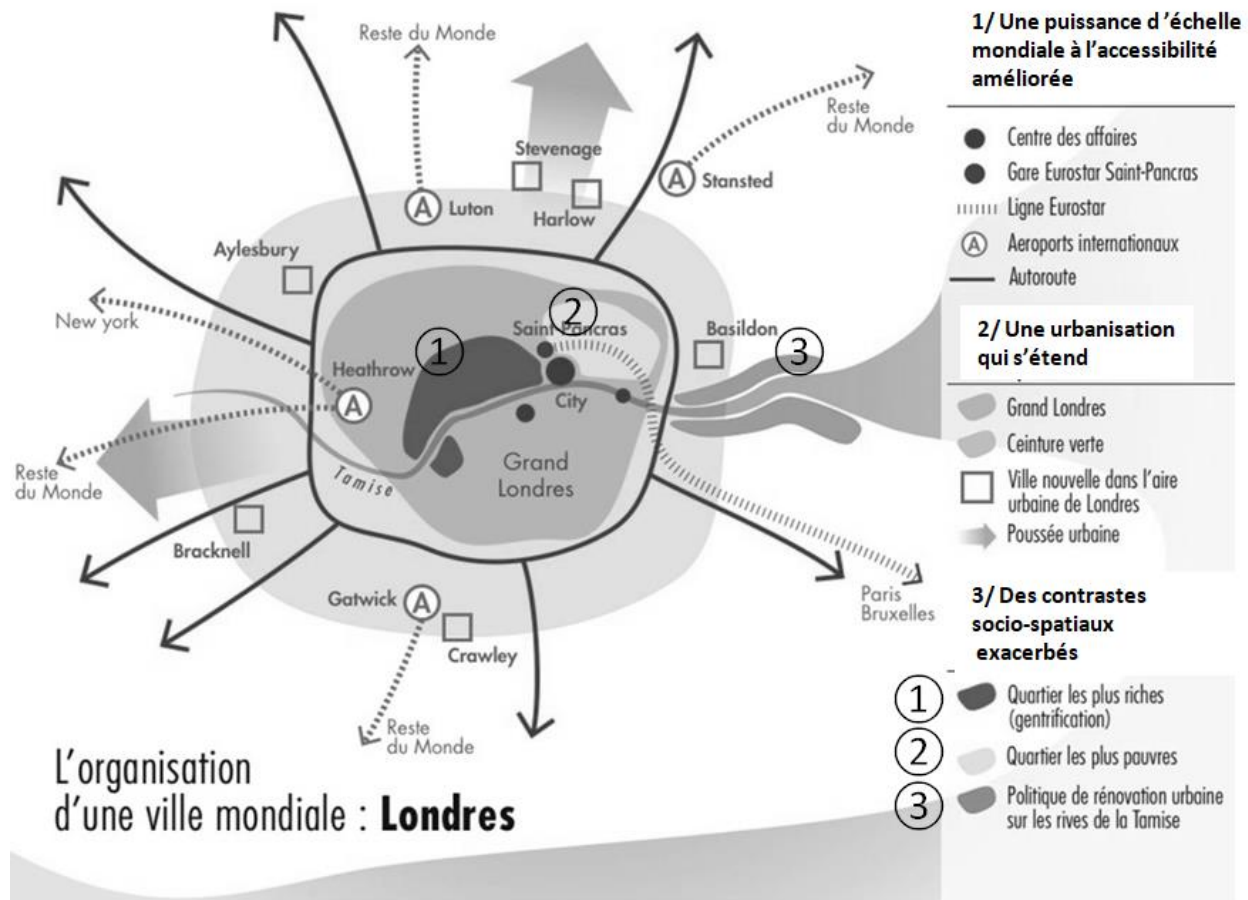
Reste du Monde

Stevenage

Reste du Monde

A Luton

Harlow

A Stansted

Aylesbury

New york

2

Saint Pancras

Basildon

3

1

Heathrow

A

City

Reste du Monde

Tamise

Grand Londres

Bracknell

Paris Bruxelles

Gatwick A

Crawley

Reste du Monde

L'organisation d'une ville mondiale : **Londres**

1/ Une puissance d'échelle mondiale à l'accessibilité améliorée

Centre des affaires

Gare Eurostar Saint-Pancras

Ligne Eurostar

A Aeroports internationaux

Autoroute

2/ Une urbanisation qui s'étend

Grand Londres

Ceinture verte

Ville nouvelle dans l'aire urbaine de Londres

Poussée urbaine

3/ Des contrastes socio-spatiaux exacerbés

1 Quartier les plus riches (gentrification)

2 Quartier les plus pauvres

3 Politique de rénovation urbaine sur les rives de la Tamise